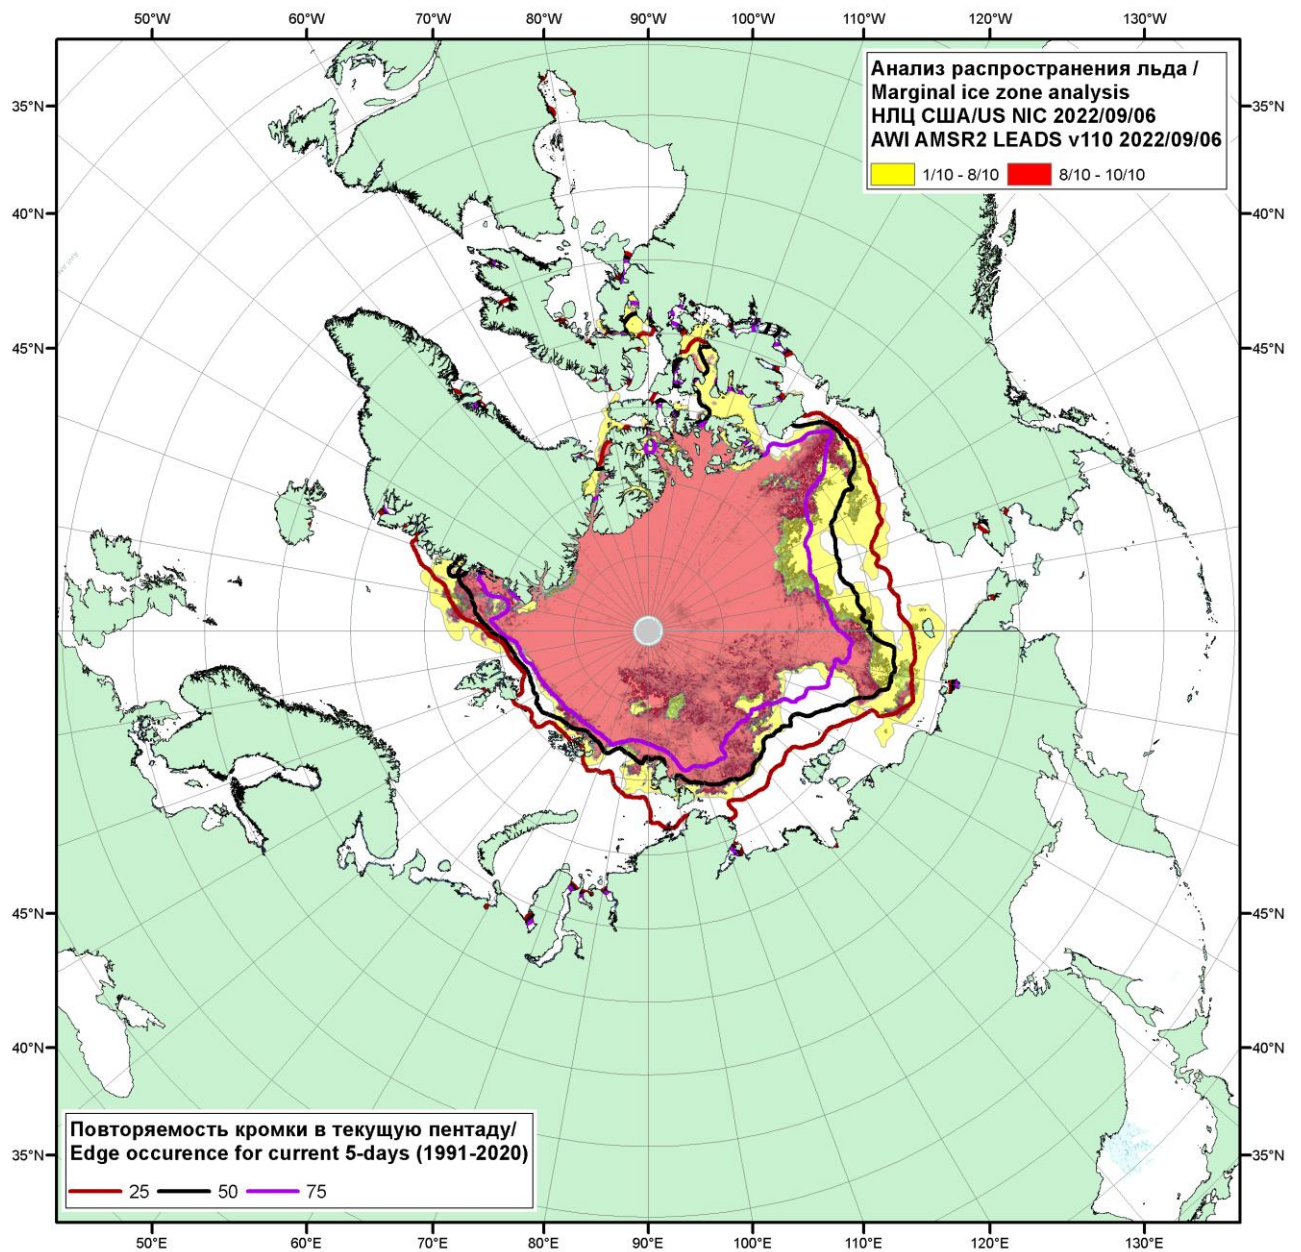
50°W 60°W 70°W 80°W 90°W 100°W 110°W 120°W 130°W

35°N 35°N
40°N 40°N
45°N 45°N

Анализ распространения льда / Marginal ice zone analysis
НЛЦ США/US NIC 2022/09/06
AWI AMSR2 LEADS v110 2022/09/06

1/10 - 8/10 8/10 - 10/10

45°N 45°N
40°N 40°N
35°N 35°N

Повторяемость кромки в текущую пентаду/
Edge occurence for current 5-days (1991-2020)

25 50 75

50°E 60°E 70°E 80°E 90°E 100°E 110°E 120°E 130°E